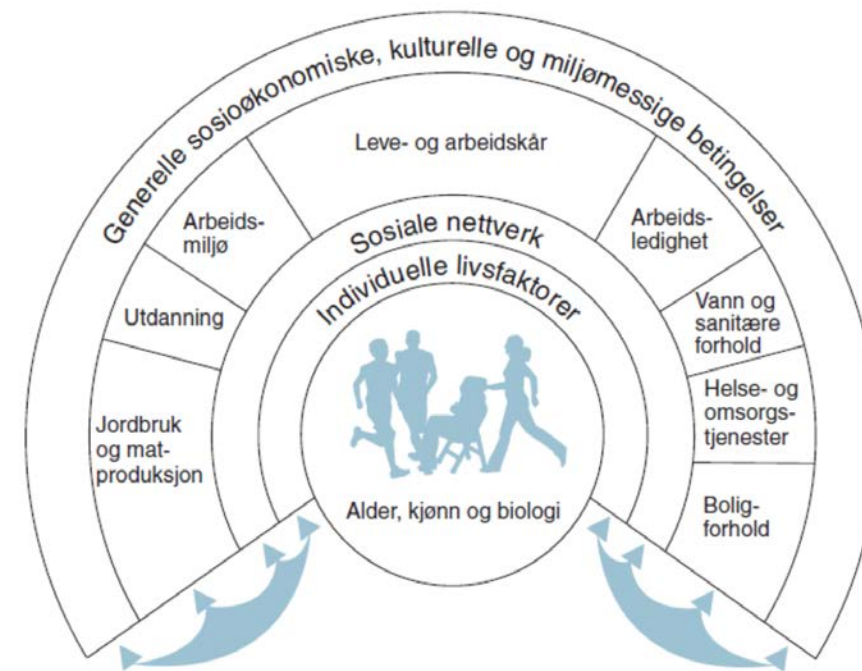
Generelle sosioøkonomiske, kulturelle og miljømessige betingelser

Leve- og arbeidskår

Arbeidsmiljø

Arbeidsledighet

Utdanning

Vann og sanitære forhold

Jordbruk og matproduksjon

Helse- og omsorgstjenester

Boligforhold

Sosiale nettverk

Individuelle livsfaktorer

Alder, kjønn og biologi